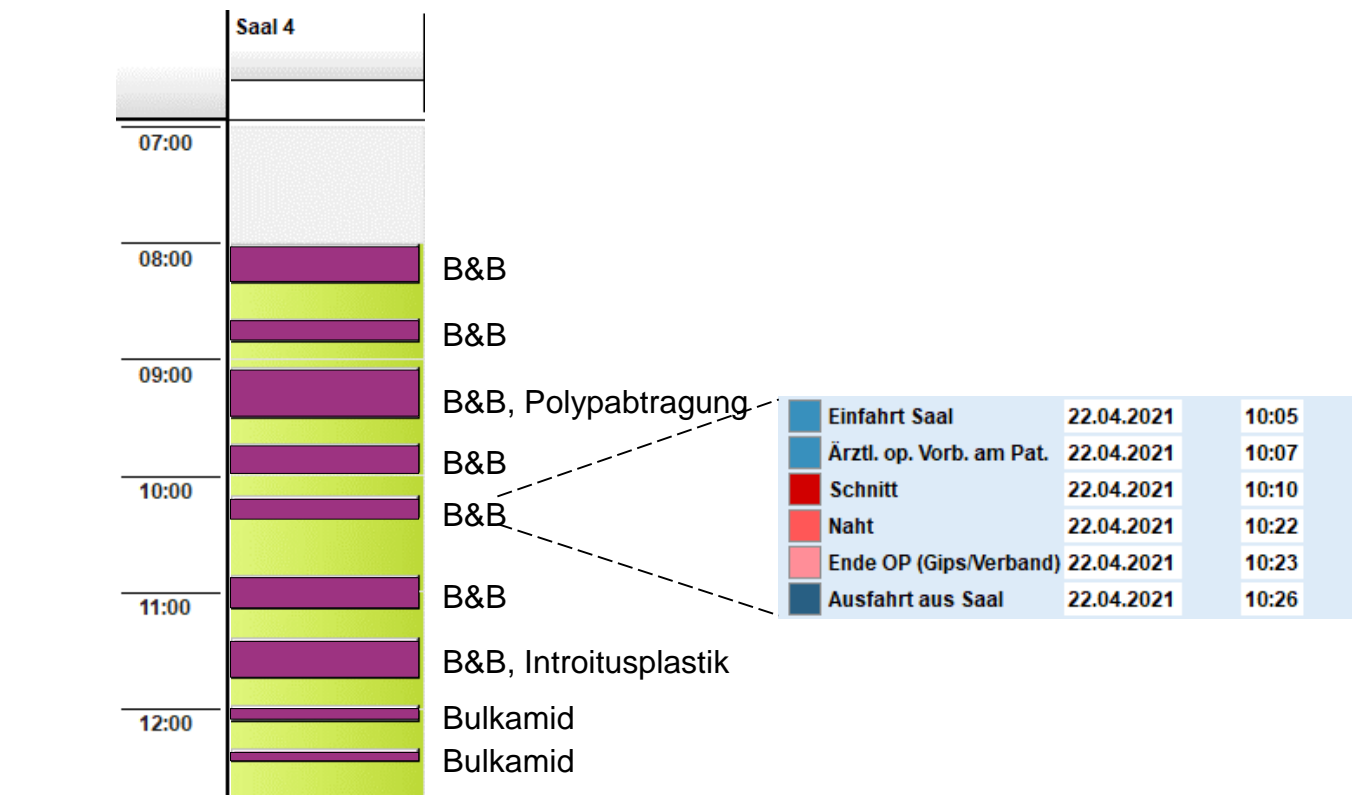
Saal 4

07:00

08:00 B&B

B&B

09:00 B&B, Polypabtragung

B&B

10:00 B&B

11:00 B&B

B&B, Introitusplastik

12:00 Bulkamid

Bulkamid

| | | |
|---|---|---|
| Einfahrt Saal | 22.04.2021 | 10:05 |
| Ärztl. op. Vorb. am Pat. | 22.04.2021 | 10:07 |
| Schnitt | 22.04.2021 | 10:10 |
| Naht | 22.04.2021 | 10:22 |
| Ende OP (Gips/Verband) | 22.04.2021 | 10:23 |
| Ausfahrt aus Saal | 22.04.2021 | 10:26 |